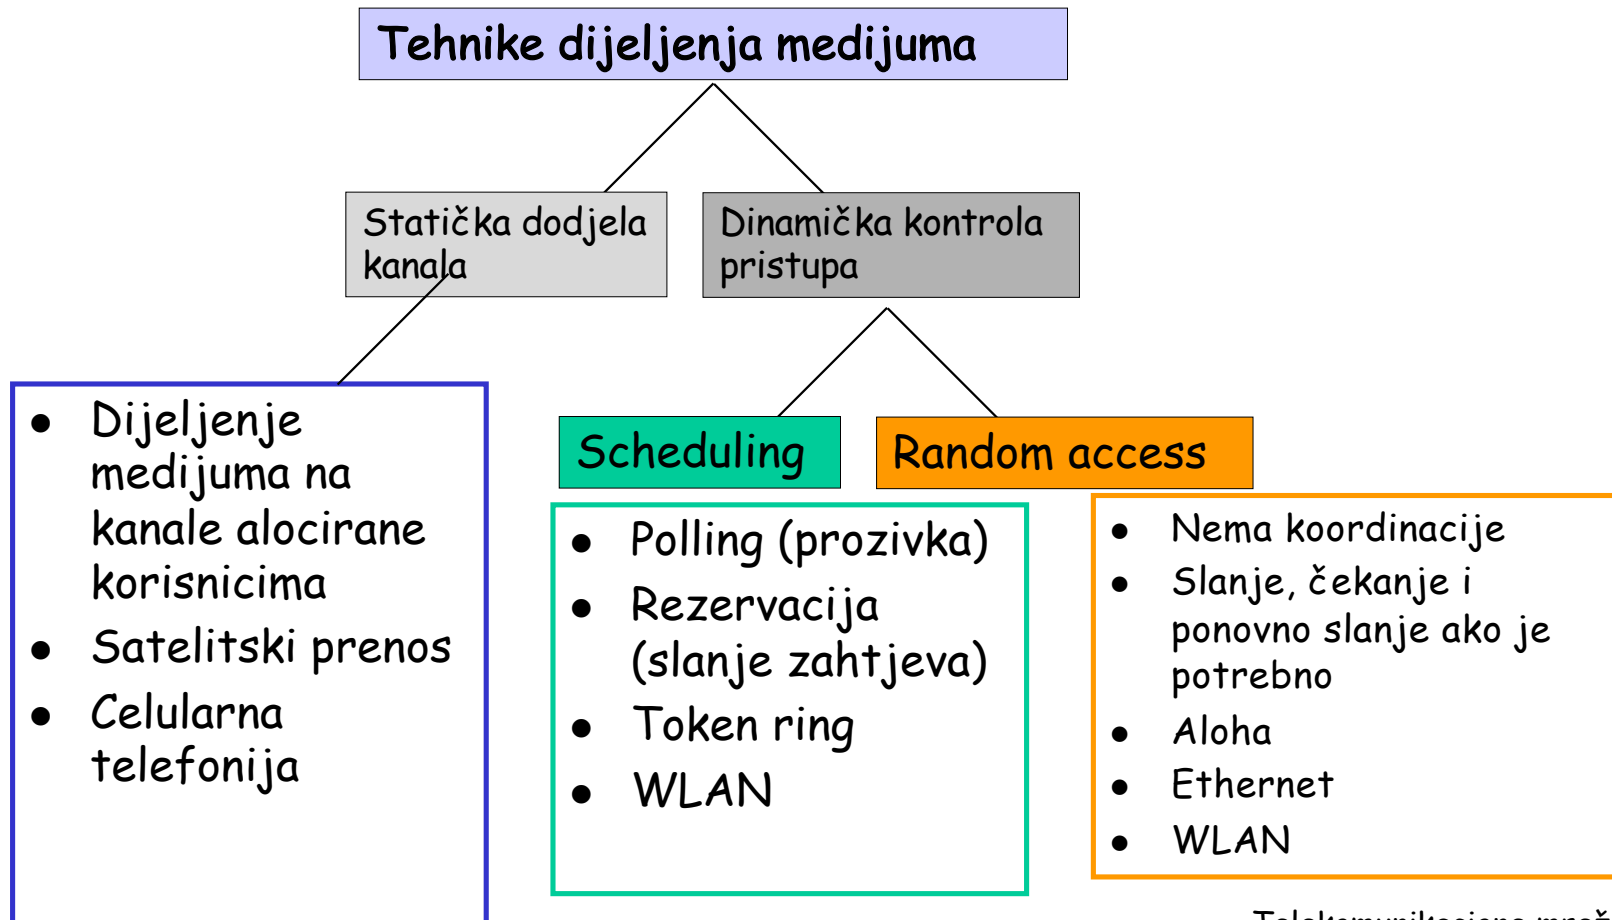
Tehnike dijeljenja medijuma

Statička dodjela kanala

Dinamička kontrola pristupa

- Dijeljenje medijuma na kanale alocirane korisnicima
- Satelitski prenos
- Celularna telefonija

Scheduling

Random access

- Polling (prozivka)
- Rezervacija (slanje zahtjeva)
- Token ring
- WLAN

- Nema koordinacije
- Slanje, čekanje i ponovno slanje ako je potrebno
- Aloha
- Ethernet
- WLAN

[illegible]